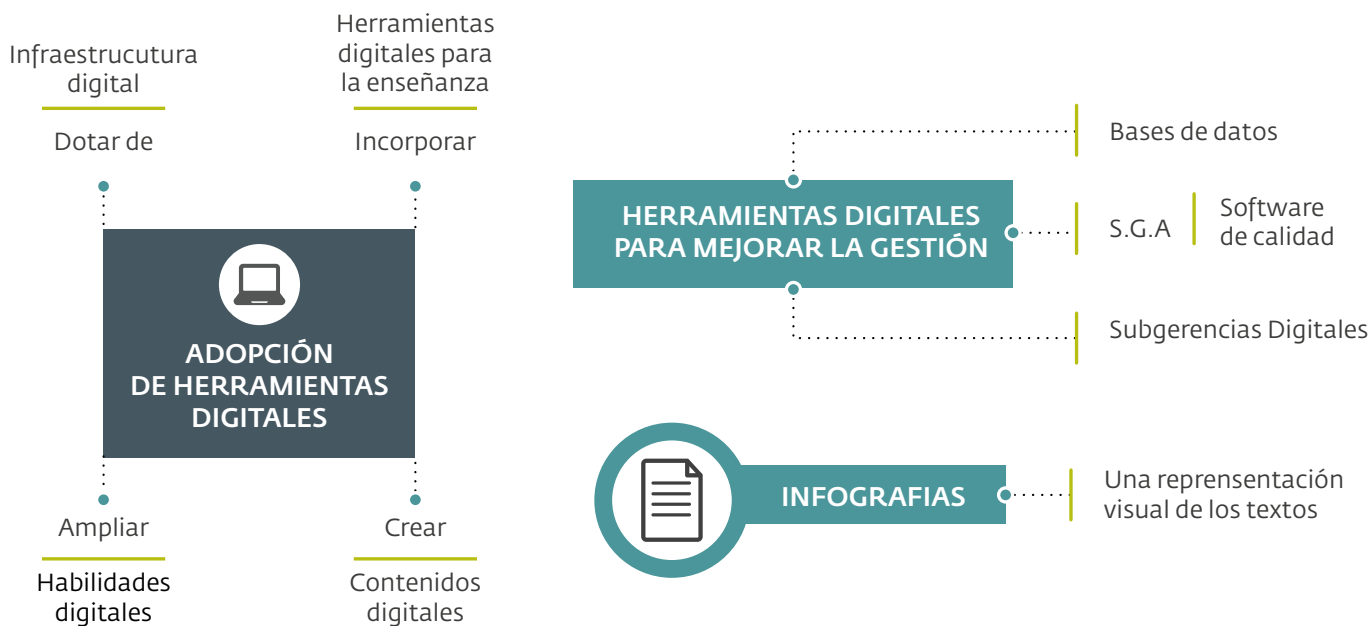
Infraestrucutura digital

Dotar de

Herramientas digitales para la enseñanza

Incorporar

ADOPCIÓN DE HERRAMIENTAS DIGITALES

Ampliar

Habilidades digitales

Crear

Contenidos digitales

HERRAMIENTAS DIGITALES PARA MEJORAR LA GESTIÓN

Bases de datos

S.G.A

Software de calidad

Subgerencias Digitales

INFOGRAFIAS

Una reprensentación visual de los textos